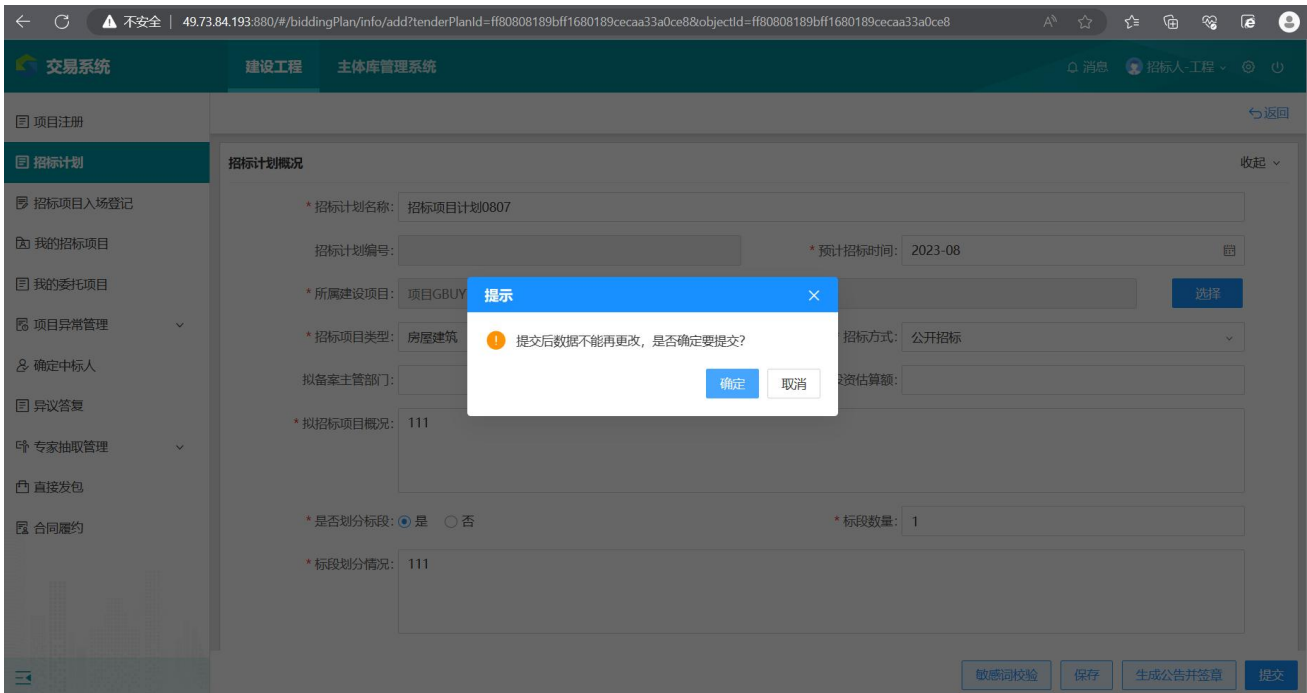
不安全 | 49.73.84.193:880/#/biddingPlan/info/add?tenderPlanId=ff80808189bff1680189cecaa33a0ce8&objectId=ff80808189bff1680189cecaa33a0ce8

交易系统
建设工程
主体库管理系统
消息
招标人-工程
返回

项目注册
招标计划
招标项目入场登记
我的招标项目
我的委托项目
项目异常管理
确定中标人
异议答复
专家抽取管理
直接发包
合同履约

招标计划概况
收起

* 招标计划名称: 招标项目计划0807
招标计划编号:
* 预计招标时间: 2023-08
* 所属建设项目: 项目GBUY
选择
* 招标项目类型: 房屋建筑
招标方式: 公开招标
拟备案主管部门:
资估算额:
* 拟招标项目概况: 111
* 是否划分标段: 是 否
* 标段数量: 1
* 标段划分情况: 111

提示
提交后数据不能再更改，是否确定要提交?
确定
取消

敏感词校验
保存
生成公告并签章
提交